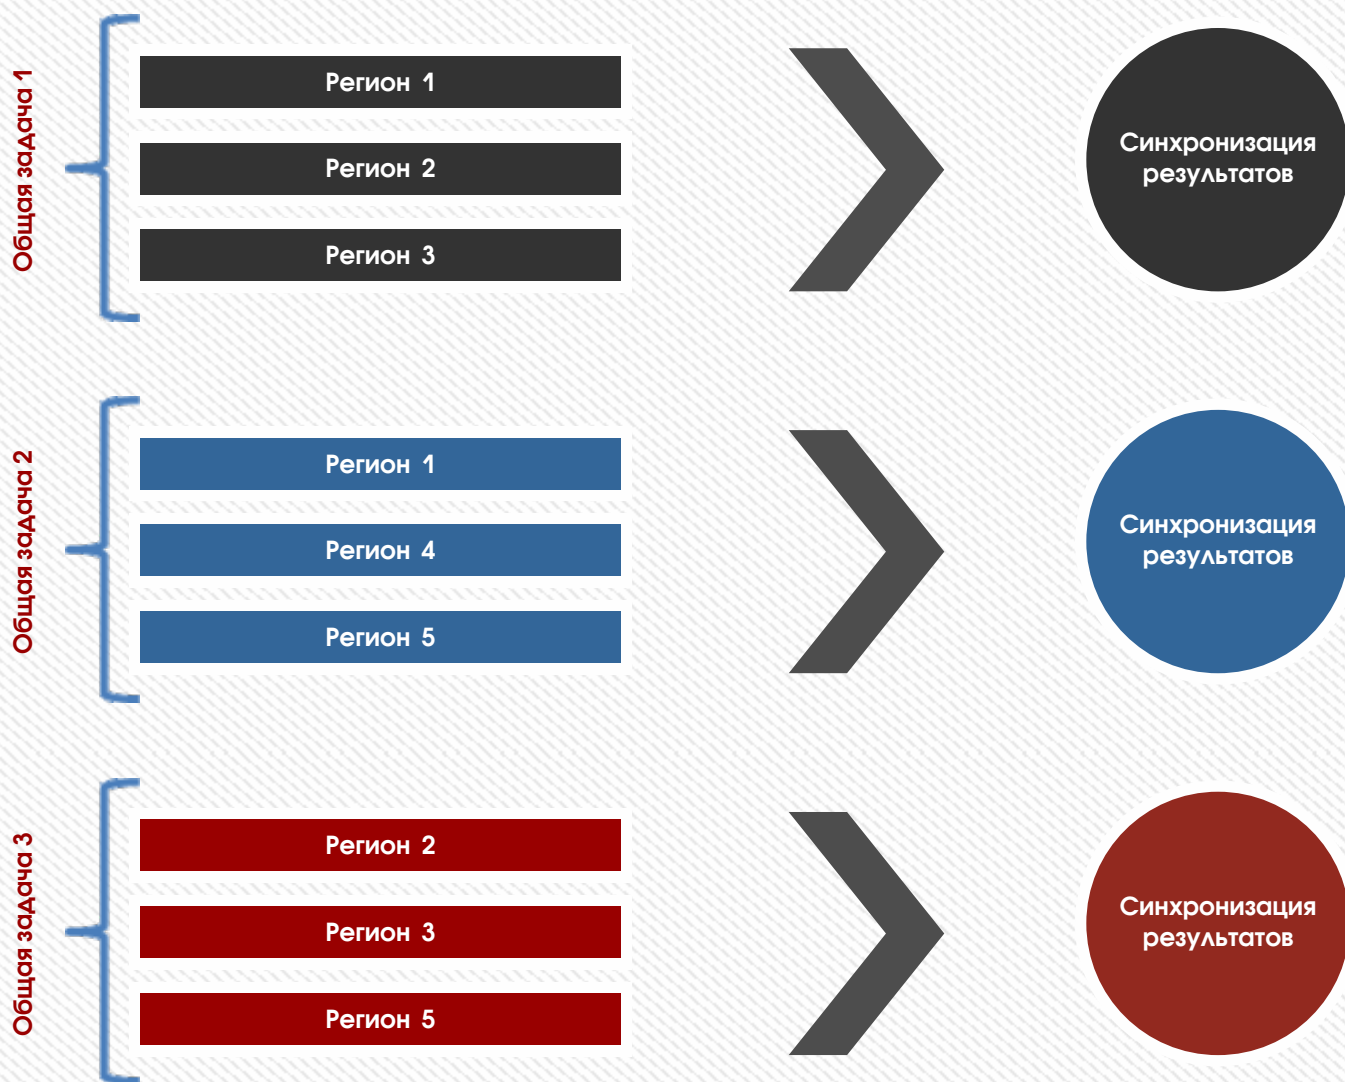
Общая задача 1

Регион 1

Регион 2

Регион 3

Синхронизация результатов

Общая задача 2

Регион 1

Регион 4

Регион 5

Синхронизация результатов

Общая задача 3

Регион 2

Регион 3

Регион 5

Синхронизация результатов